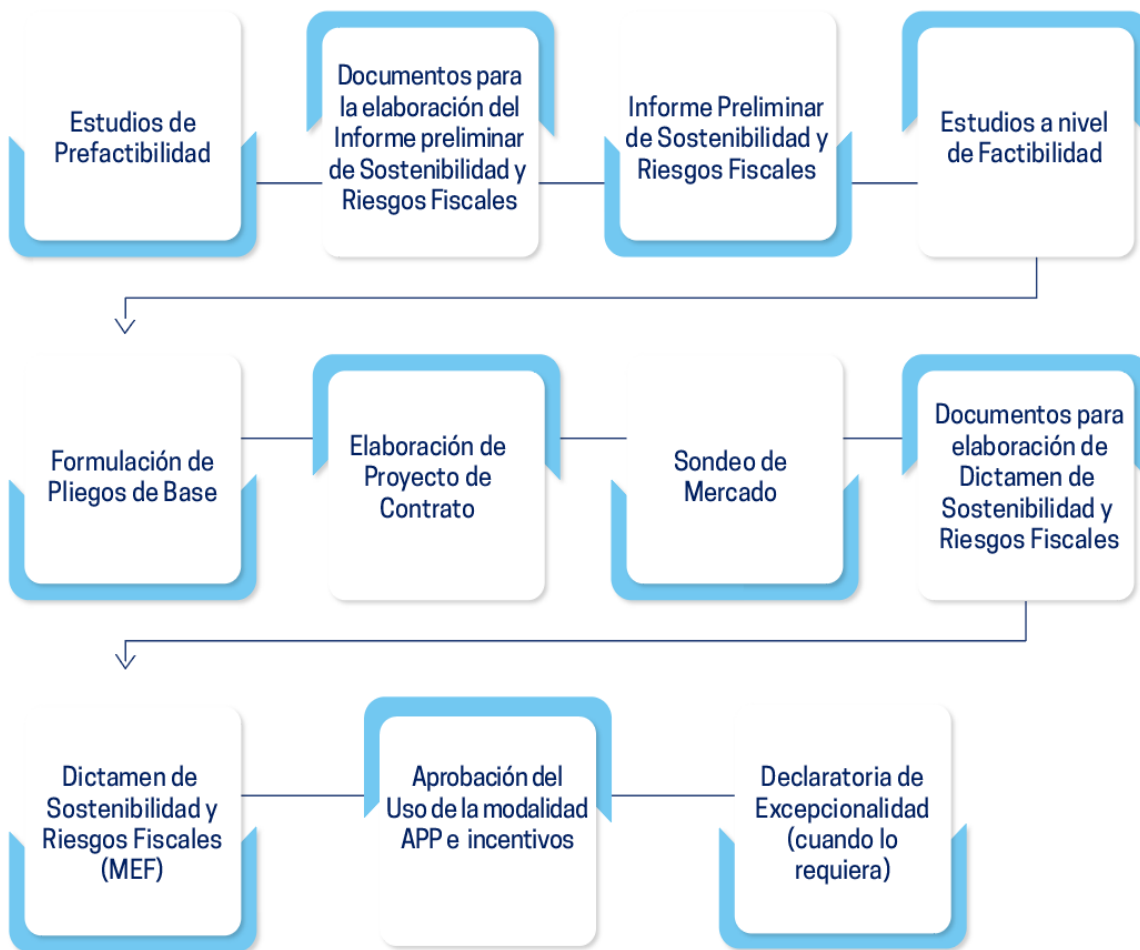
Estudios de Prefactibilidad

Documentos para la elaboración del Informe preliminar de Sostenibilidad y Riesgos Fiscales

Informe Preliminar de Sostenibilidad y Riesgos Fiscales

Estudios a nivel de Factibilidad

Formulación de Pliegos de Base

Elaboración de Proyecto de Contrato

Sondeo de Mercado

Documentos para elaboración de Dictamen de Sostenibilidad y Riesgos Fiscales

Dictamen de Sostenibilidad y Riesgos Fiscales (MEF)

Aprobación del Uso de la modalidad APP e incentivos

Declaratoria de Excepcionalidad (cuando lo requiera)